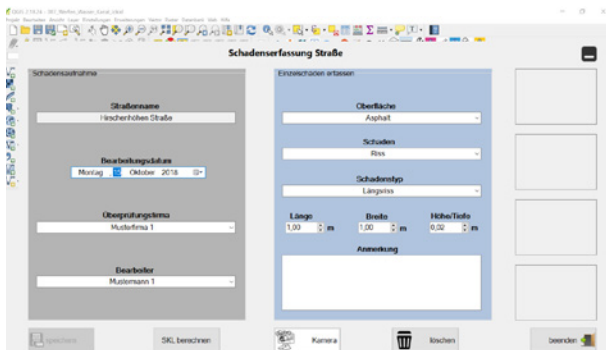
Schadenserfassung Straße

Schadensaufnahme

Straßenname
Hirschenhöhen Straße

Bearbeitungsdatum
Montag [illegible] Oktober 2018

Überprüfungsfirma
Musterfirma 1

Bearbeiter
Mustermann 1

Einzelschäden erfassen

Oberfläche
Asphalt

Schaden
Riss

Schadenstyp
Längsriss

Länge
1,00 m

Breite
1,00 m

Höhe/Tiefe
0,02 m

Anmerkung

speichern

SKL berechnen

Kamera

löschen

beenden